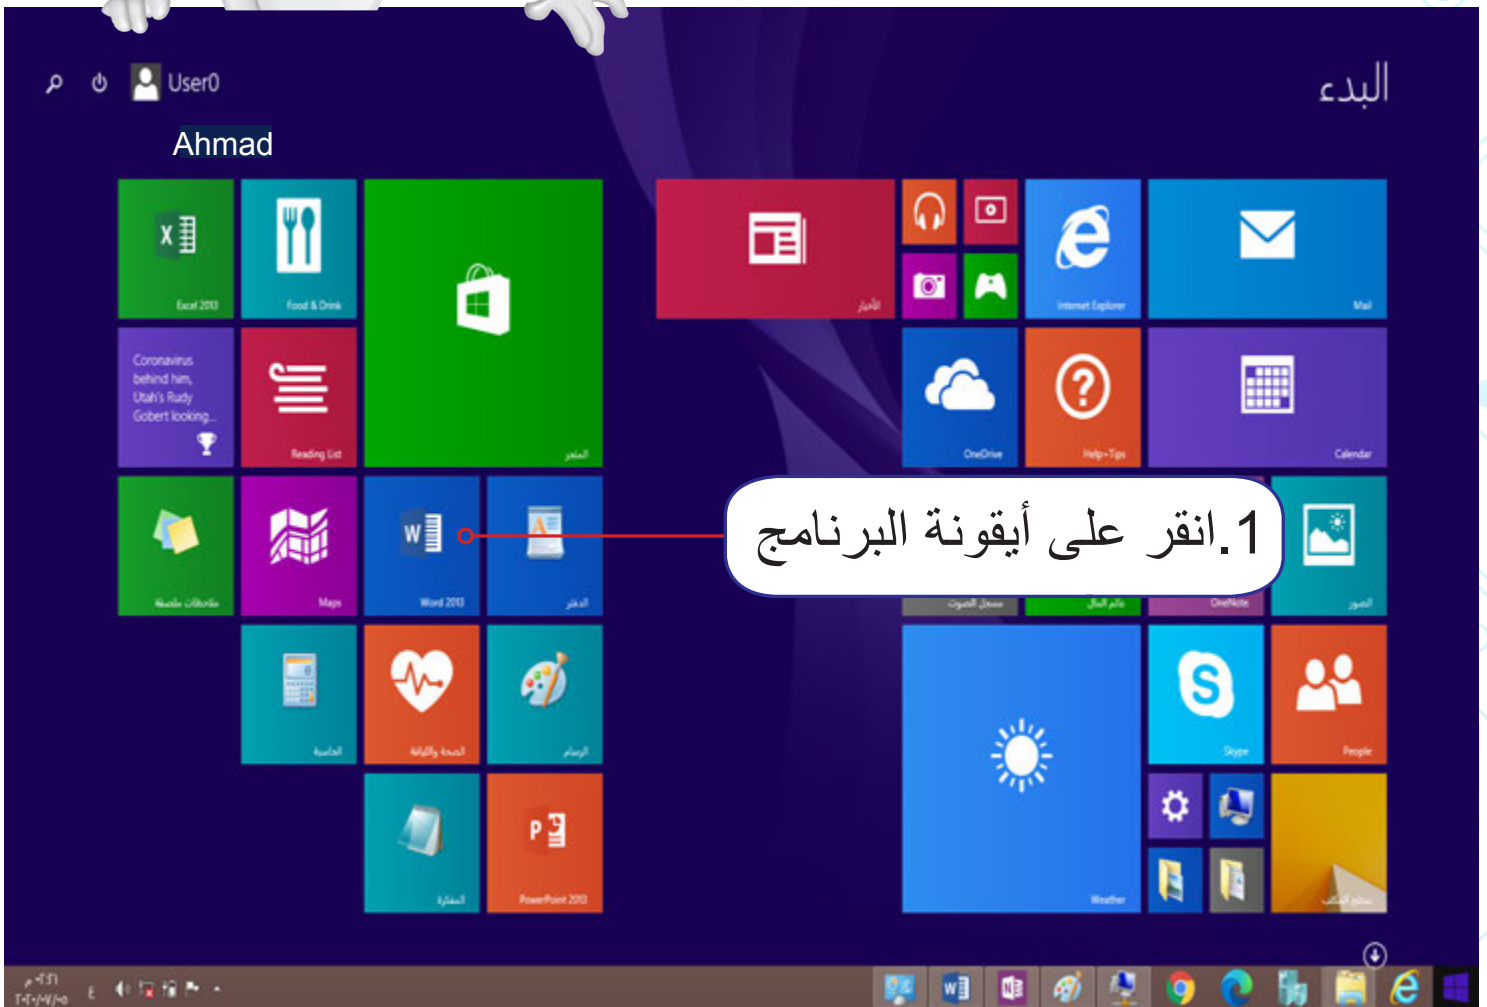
User0

البدء

Ahmad

Excel 2013

Food & Drink

المتجر

الأخبار

Internet Explorer

Mail

Coronavirus behind him, Utah's Rudy Gobert looking...

Reading List

OneDrive

Help+Tips

Calendar

ملاحظات ملصقة

Maps

Word 2013

الدفتر

1.انقر على أيقونة البرنامج

مسجل الصوت

عالم المال

OneNote

الصور

الحاسبة

الصحة واللياقة

الرسام

Skype

People

المفكرة

PowerPoint 2013

Weather

سطح المكتب